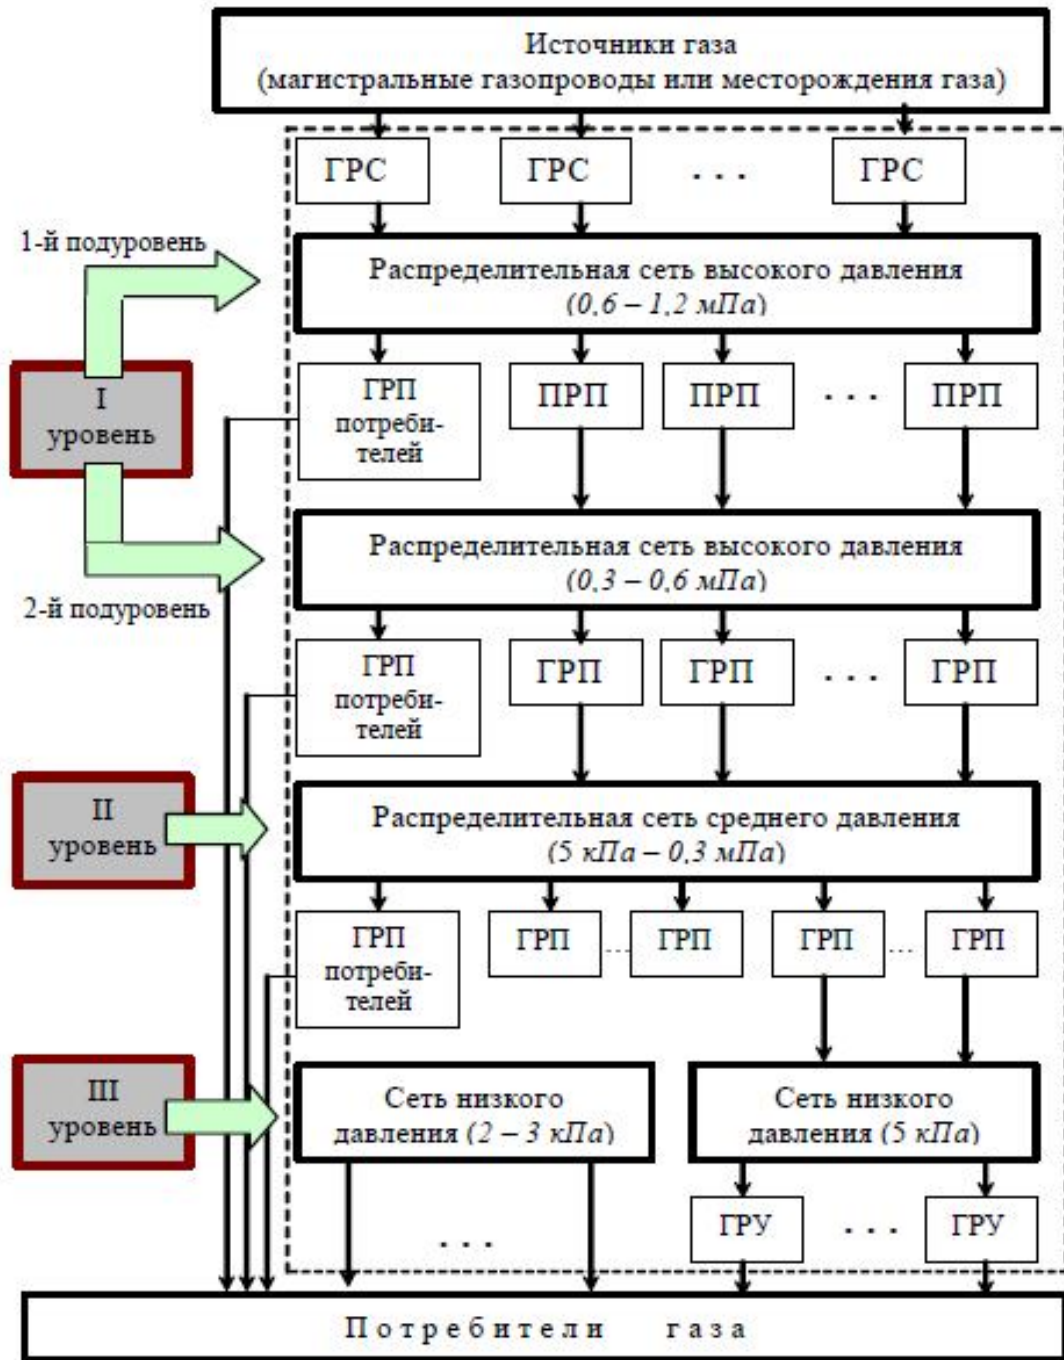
Источники газа
(магистральные газопроводы или месторождения газа)

ГРС

ГРС

. . .

ГРС

1-й подуровень

Распределительная сеть высокого давления
(0,6 – 1,2 мПа)

I
уровень

ГРП
потребителей

ПРП

ПРП

. . .

ПРП

Распределительная сеть высокого давления
(0,3 – 0,6 мПа)

2-й подуровень

ГРП
потребителей

ГРП

ГРП

. . .

ГРП

II
уровень

Распределительная сеть среднего давления
(5 кПа – 0,3 мПа)

ГРП
потребителей

ГРП

ГРП

ГРП

ГРП

III
уровень

Сеть низкого
давления (2 – 3 кПа)

Сеть низкого
давления (5 кПа)

. . .

ГРУ

. . .

ГРУ

Потребители газа